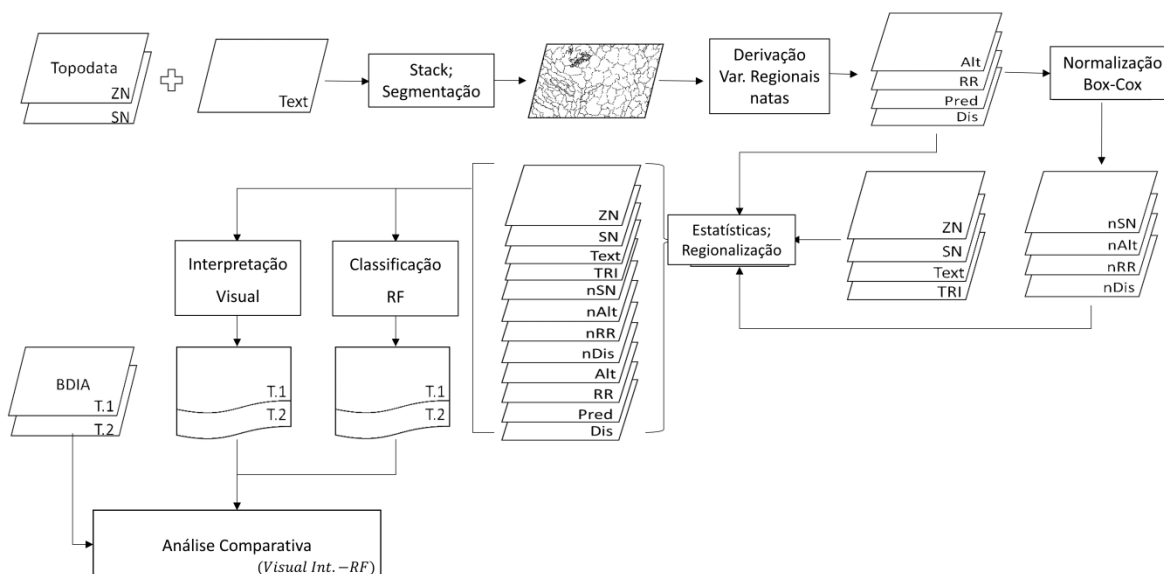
Topodata
ZN
SN

Text

Stack;
Segmentação

Derivação
Var. Regionais
natas

Alt
RR
Pred
Dis

Normalização
Box-Cox

nSN
nAlt
nRR
nDis

ZN
SN
Text
TRI

Estatísticas;
Regionalização

ZN
SN
Text
TRI
nSN
nAlt
nRR
nDis
Alt
RR
Pred
Dis

Interpretação
Visual

Classificação
RF

T.1
T.2

T.1
T.2

BDIA
T.1
T.2

Análise Comparativa
$(Visual\ Int. - RF)$